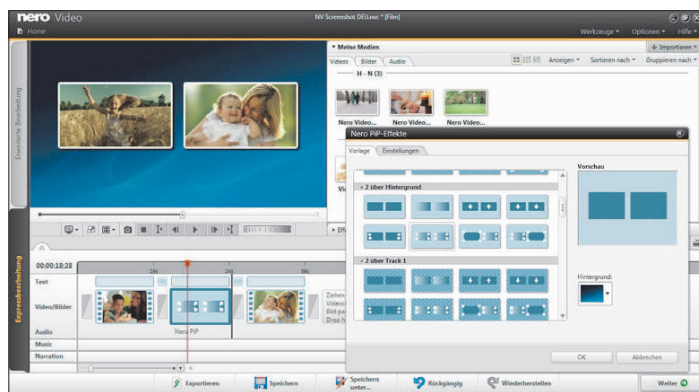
nero Video

NV Screenshot DEU.nvc * [Film]

Home

Werkzeuge ▾ Optionen ▾ Hilfe ▾

▾ Meine Medien

Importieren ▾

Videos Bilder Audio

Anzeigen ▾ Sortieren nach ▾ Gruppieren nach ▾

H - N (3)

Nero Video... Nero Video... Nero Video...

Erweiterte Bearbeitung

Nero PiP-Effekte

Vorlage Einstellungen

2 über Hintergrund

2 über Track 1

Vorschau

Hintergrund:

OK Abbrechen

Expressbearbeitung

00:00:18:28

Text

Video/Bilder

Audio

Music

Narration

Nero PiP

Exportieren Speichern Speichern unter... Rückgängig Wiederherstellen Weiter